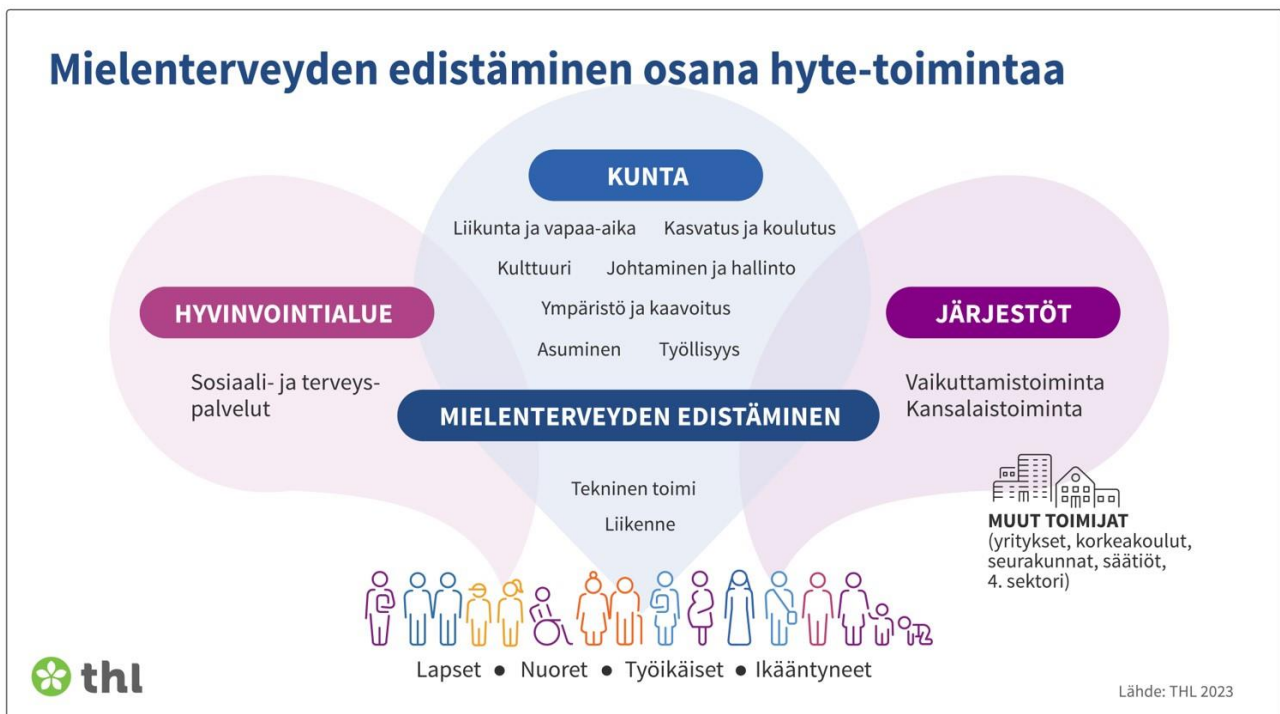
Mielenterveyden edistäminen osana hyte-toimintaa

KUNTA

Liikunta ja vapaa-aika Kasvatus ja koulutus

Kulttuuri Johtaminen ja hallinto

Ympäristö ja kaavoitus

Asuminen Työllisyys

HYVINVOINTIALUE

Sosiaali- ja terveyspalvelut

JÄRJESTÖT

Vaikuttamistoiminta
Kansalaistoiminta

MIELENTERVEYDEN EDISTÄMINEN

Tekninen toimi

Liikenne

MUUT TOIMIJAT
(yritykset, korkeakoulut, seurakunnat, säätiöt, 4. sektori)

Lapset ● Nuoret ● Työikäiset ● Ikääntyneet

thl

Lähde: THL 2023